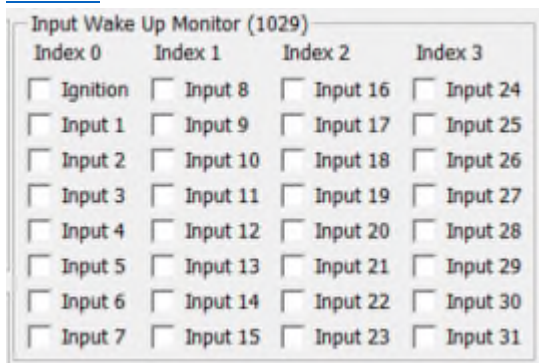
Input Wake Up Monitor (1029)

| Index 0 | Index 1 | Index 2 | Index 3 |
|---|---|---|---|
| Ignition | Input 8 | Input 16 | Input 24 |
| Input 1 | Input 9 | Input 17 | Input 25 |
| Input 2 | Input 10 | Input 18 | Input 26 |
| Input 3 | Input 11 | Input 19 | Input 27 |
| Input 4 | Input 12 | Input 20 | Input 28 |
| Input 5 | Input 13 | Input 21 | Input 29 |
| Input 6 | Input 14 | Input 22 | Input 30 |
| Input 7 | Input 15 | Input 23 | Input 31 |